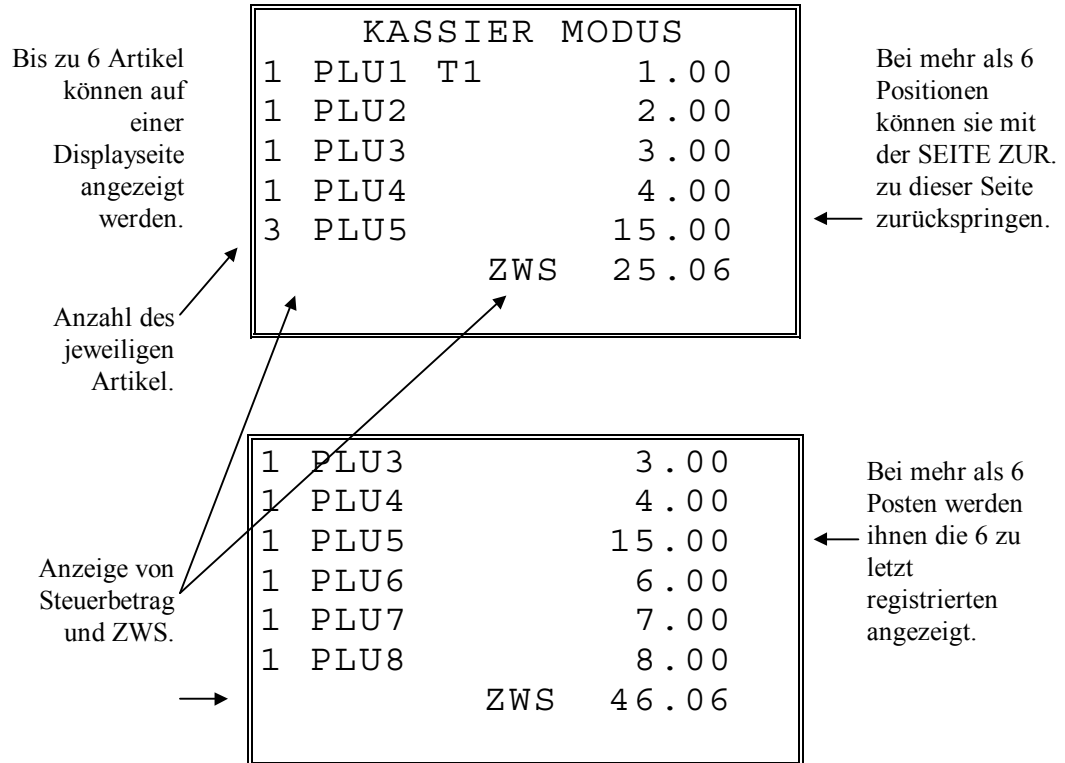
Bis zu 6 Artikel können auf einer Displayseite angezeigt werden.

KASSIER MODUS
1 PLU1 T1 1.00
1 PLU2 2.00
1 PLU3 3.00
1 PLU4 4.00
3 PLU5 15.00
ZWS 25.06

Bei mehr als 6 Positionen können sie mit der SEITE ZUR. zu dieser Seite zurückspringen.

Anzahl des jeweiligen Artikel.

1 PLU3 3.00
1 PLU4 4.00
1 PLU5 15.00
1 PLU6 6.00
1 PLU7 7.00
1 PLU8 8.00
ZWS 46.06

Anzeige von Steuerbetrag und ZWS.

Bei mehr als 6 Posten werden ihnen die 6 zu letzt registrierten angezeigt.